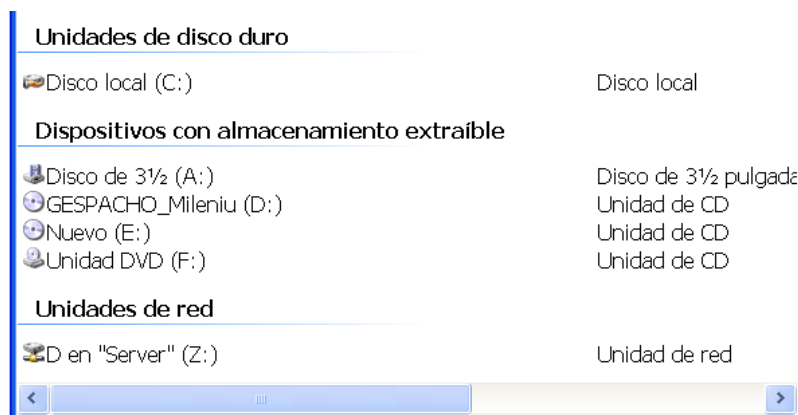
Unidades de disco duro

Disco local (C:) | Disco local

Dispositivos con almacenamiento extraíble

Disco de 3½ (A:) | Disco de 3½ pulgada
GESPACHO_Mileniu (D:) | Unidad de CD
Nuevo (E:) | Unidad de CD
Unidad DVD (F:) | Unidad de CD

Unidades de red

D en "Server" (Z:) | Unidad de red